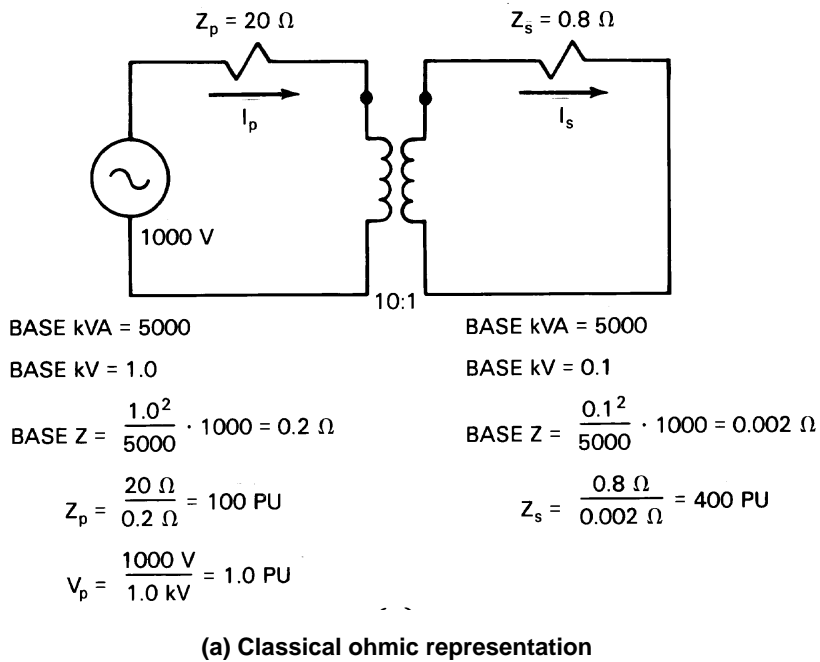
$Z_p = 20\ \Omega$

$Z_s = 0.8\ \Omega$

$\bar{I}_p$

$\bar{I}_s$

1000 V

10:1

BASE kVA = 5000

BASE kV = 1.0

BASE Z = $\frac{1.0^2}{5000} \cdot 1000 = 0.2\ \Omega$

$Z_p = \frac{20\ \Omega}{0.2\ \Omega} = 100$ PU

$V_p = \frac{1000\ V}{1.0\ kV} = 1.0$ PU

BASE kVA = 5000

BASE kV = 0.1

BASE Z = $\frac{0.1^2}{5000} \cdot 1000 = 0.002\ \Omega$

$Z_s = \frac{0.8\ \Omega}{0.002\ \Omega} = 400$ PU

(a) Classical ohmic representation